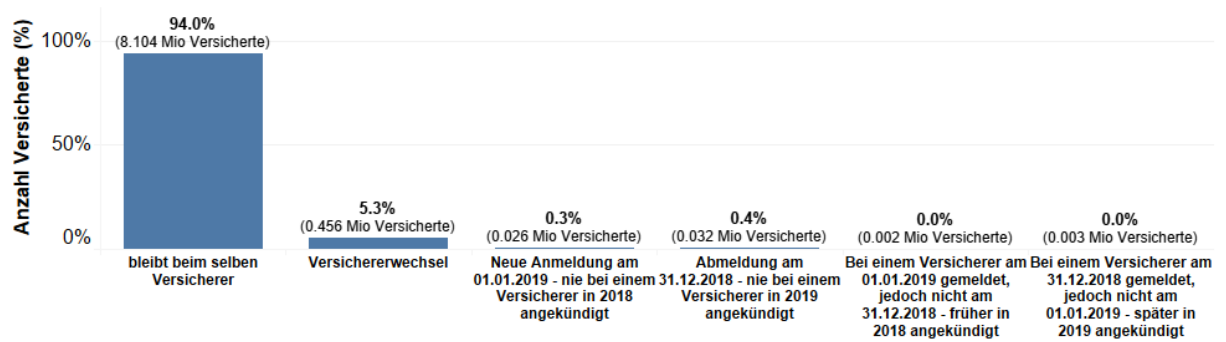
Anzahl Versicherte (%)

100%
50%
0%

94.0%
(8.104 Mio Versicherte)

5.3%
(0.456 Mio Versicherte)

0.3%
(0.026 Mio Versicherte)

0.4%
(0.032 Mio Versicherte)

0.0%
(0.002 Mio Versicherte)

0.0%
(0.003 Mio Versicherte)

bleibt beim selben Versicherer

Versichererwechsel

Neue Anmeldung am 01.01.2019 - nie bei einem Versicherer in 2018 angekündigt

Abmeldung am 31.12.2018 - nie bei einem Versicherer in 2019 angekündigt

Bei einem Versicherer am 01.01.2019 gemeldet, jedoch nicht am 31.12.2018 - früher in 2018 angekündigt

Bei einem Versicherer am 31.12.2018 gemeldet, jedoch nicht am 01.01.2019 - später in 2019 angekündigt